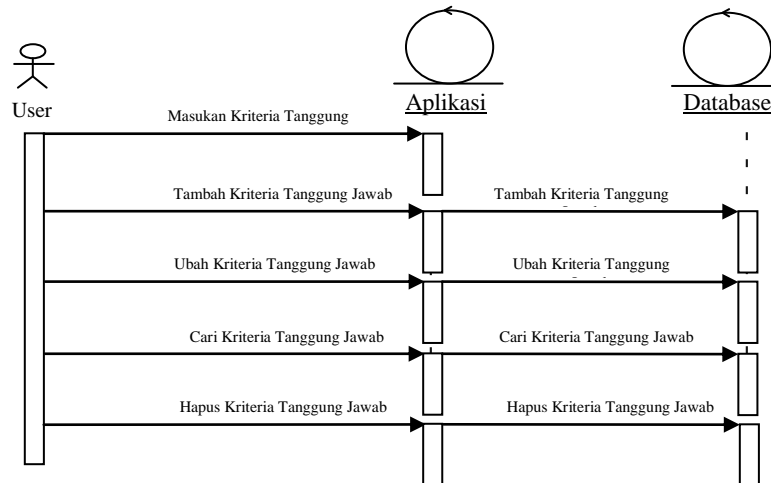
User

Aplikasi

Database

Masukan Kriteria Tanggung

Tambah Kriteria Tanggung Jawab

Tambah Kriteria Tanggung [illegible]

Ubah Kriteria Tanggung Jawab

Ubah Kriteria Tanggung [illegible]

Cari Kriteria Tanggung Jawab

Cari Kriteria Tanggung Jawab

Hapus Kriteria Tanggung Jawab

Hapus Kriteria Tanggung Jawab